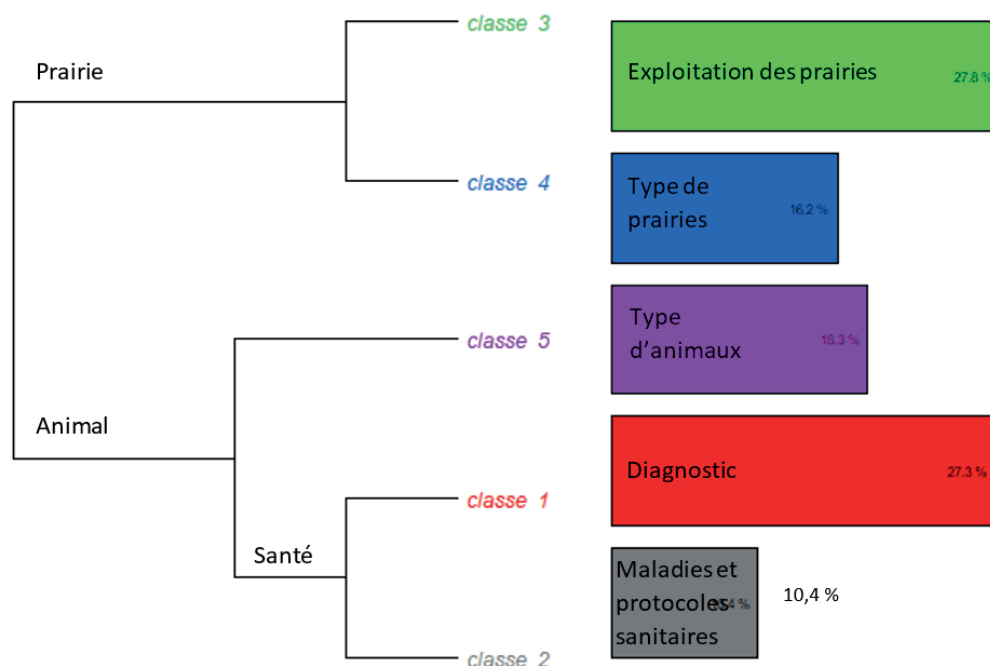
Prairie

Animal

Santé

classe 3

classe 4

classe 5

classe 1

classe 2

Exploitation des prairies 27.8 %

Type de prairies 16.2 %

Type d'animaux 18.3 %

Diagnostic 27.3 %

Maladies et protocoles sanitaires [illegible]4 %

10,4 %